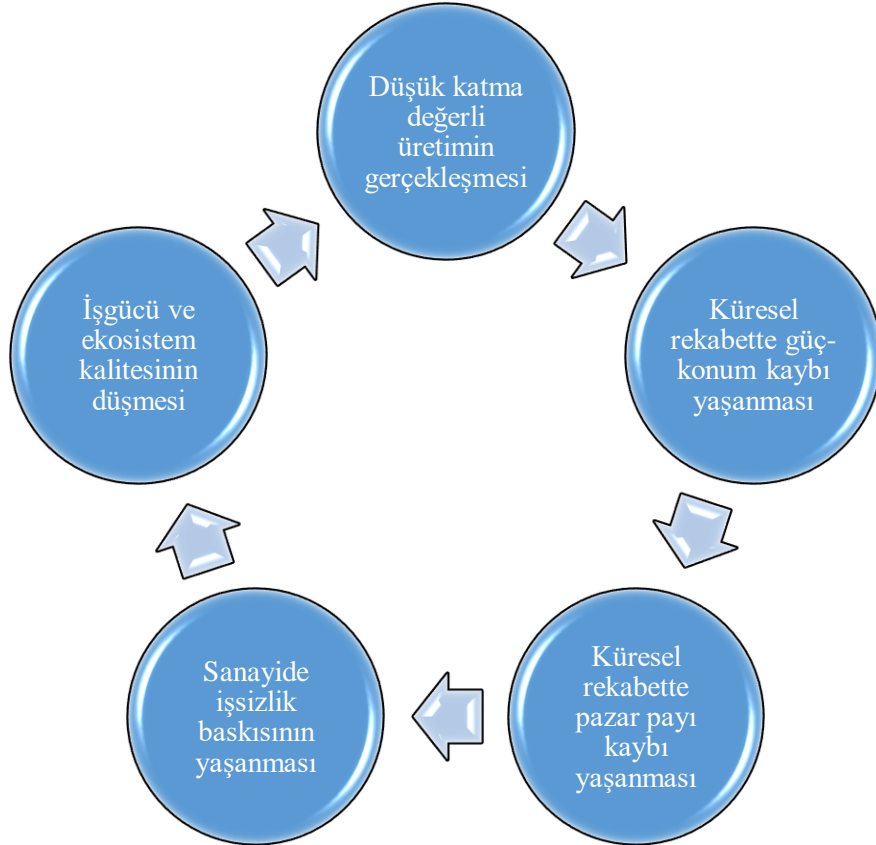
Düşük katma değerli üretimin gerçekleşmesi

Küresel rekabette güç-konum kaybı yaşanması

Küresel rekabette pazar payı kaybı yaşanması

Sanayide işsizlik baskısının yaşanması

İşgücü ve ekosistem kalitesinin düşmesi